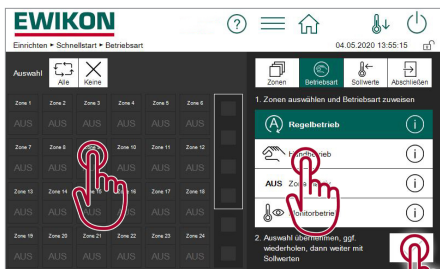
EWIKON

Einrichten ▸ Schnellstart ▸ Betriebsart

04.05.2020 13:55:15

Auswahl

Alle

Keine

Zonen

Betriebsart

Sollwerte

Abschließen

| Zone 1 | Zone 2 | Zone 3 | Zone 4 | Zone 5 | Zone 6 |
|---|---|---|---|---|---|
| AUS | AUS | AUS | AUS | AUS | AUS |
| Zone 7 | Zone 8 | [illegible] | Zone 10 | Zone 11 | Zone 12 |
| AUS | AUS | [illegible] | AUS | AUS | AUS |
| Zone 13 | Zone 14 | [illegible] | Zone 16 | Zone 17 | Zone 18 |
| AUS | AUS | AUS | AUS | AUS | AUS |
| Zone 19 | Zone 20 | Zone 21 | Zone 22 | Zone 23 | Zone 24 |
| AUS | AUS | AUS | AUS | AUS | AUS |

1. Zonen auswählen und Betriebsart zuweisen

Regelbetrieb

H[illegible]betrieb

AUS Zone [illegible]

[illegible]onitorbetrie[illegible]

2. Auswahl übernehmen, ggf. wiederholen, dann weiter mit Sollwerten